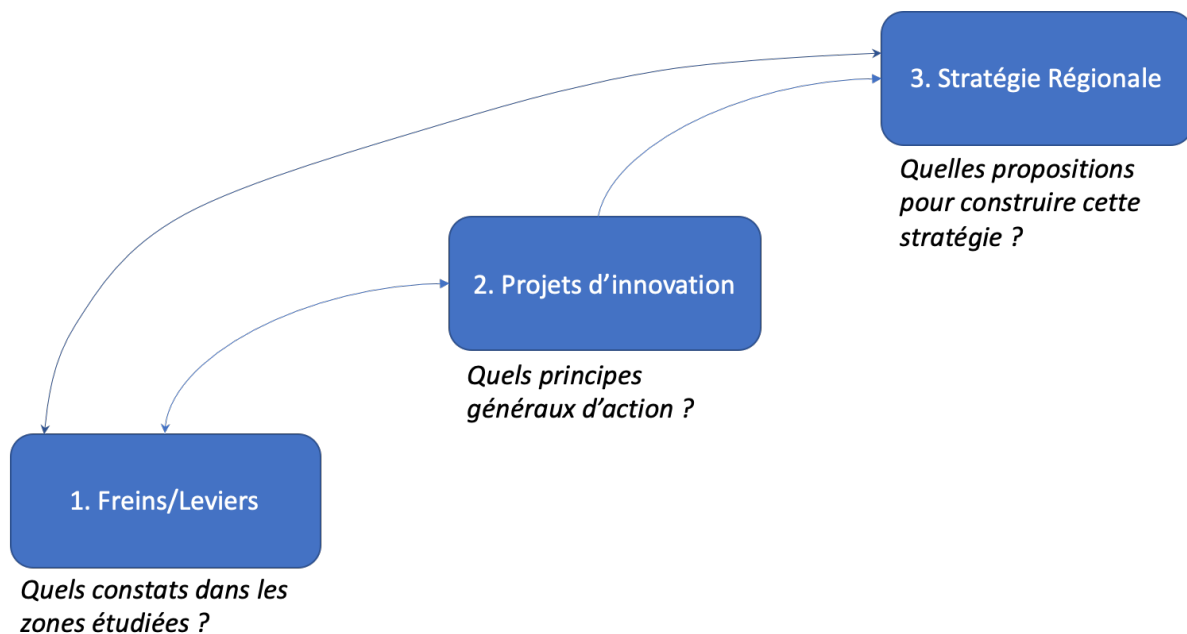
3. Stratégie Régionale

Quelles propositions pour construire cette stratégie ?

2. Projets d'innovation

Quels principes généraux d'action ?

1. Freins/Leviers

Quels constats dans les zones étudiées ?